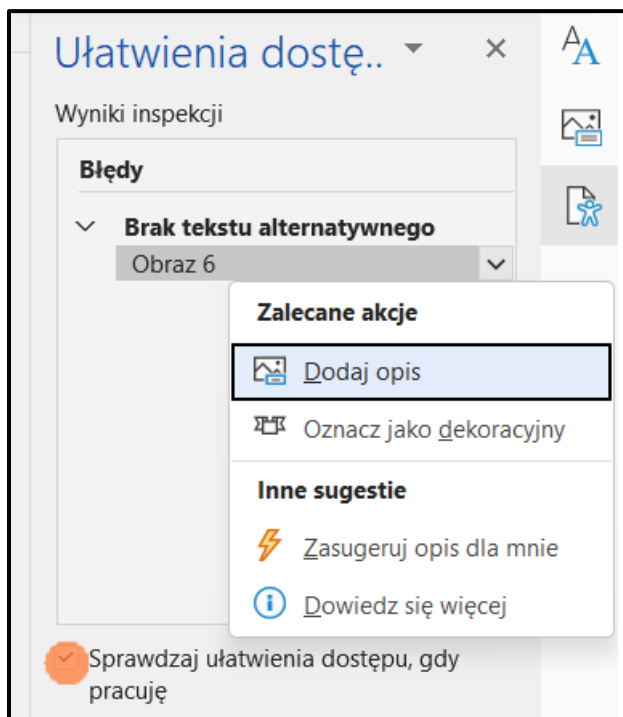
Ułatwienia dostę..

Wyniki inspekcji

Błędy

Brak tekstu alternatywnego

Obraz 6

Zalecane akcje

Dodaj opis

Oznacz jako dekoracyjny

Inne sugestie

Zasugeruj opis dla mnie

Dowiedz się więcej

Sprawdzaj ułatwienia dostępu, gdy pracuję